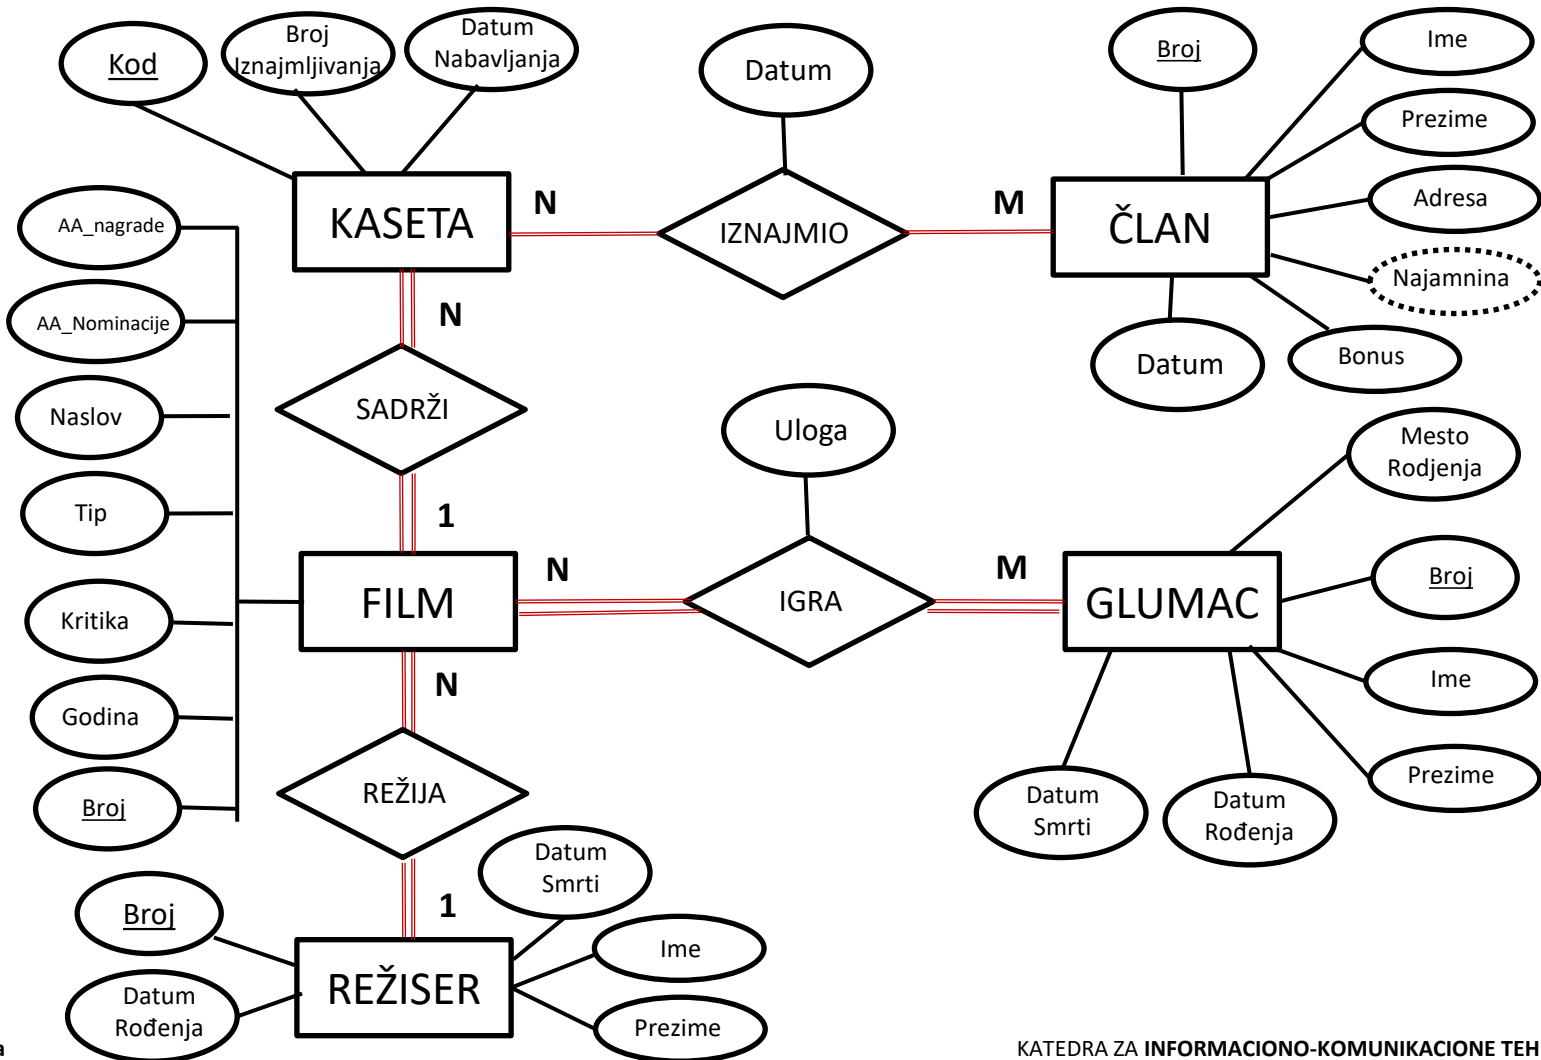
Kod

Broj Iznajmljivanja

Datum Nabavljanja

Datum

Broj

Ime

Prezime

Adresa

Najamnina

Bonus

Datum

KASETA

N

IZNAJMIO

M

ČLAN

AA_nagrade

AA_Nominacije

Naslov

Tip

Kritika

Godina

Broj

N

SADRŽI

1

Uloga

FILM

N

IGRA

M

GLUMAC

Mesto Rodjenja

Broj

Ime

Prezime

Datum Smrti

Datum Rođenja

N

REŽIJA

1

Datum Smrti

Broj

Ime

Datum Rođenja

REŽISER

Prezime

a

KATEDRA ZA INFORMACIONO-KOMUNIKACIONE TEH